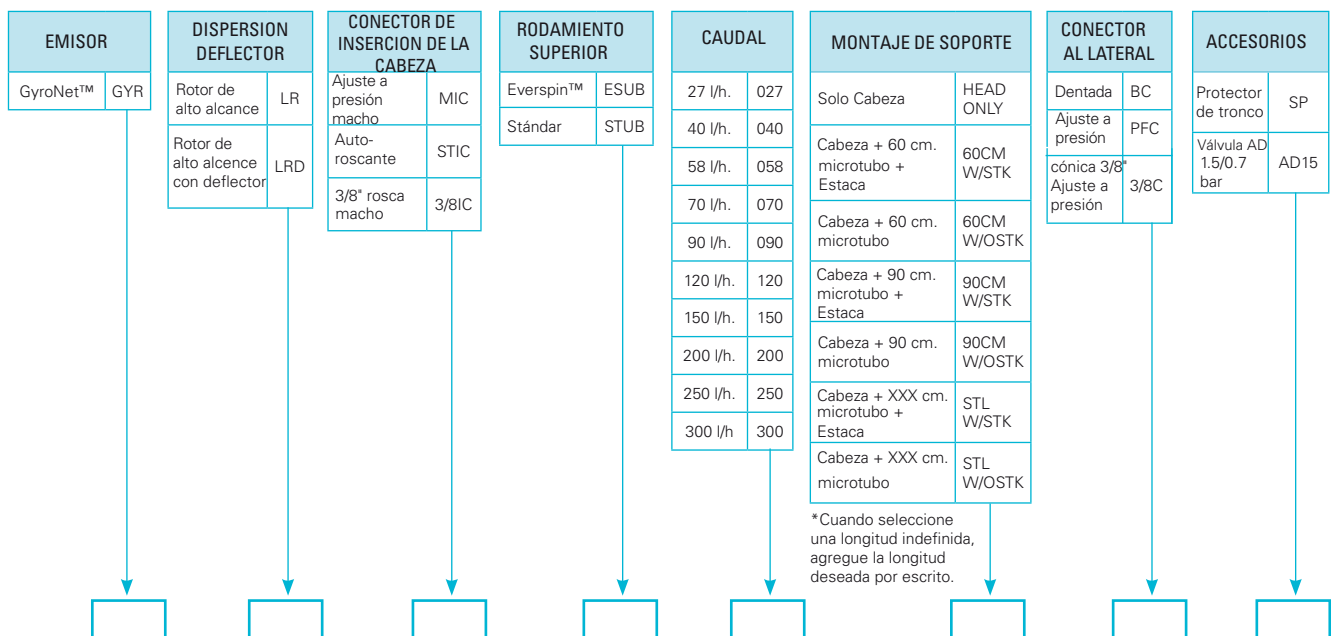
| EMISOR | |
|---|---|
| GyroNet™ | GYR |

| DISPERSION DEFLECTOR | |
|---|---|
| Rotor de alto alcance | LR |
| Rotor de alto alcence con deflector | LRD |

| CONECTOR DE INSERCION DE LA CABEZA | |
|---|---|
| Ajuste a presión macho | MIC |
| Auto-roscante | STIC |
| 3/8" rosca macho | 3/8IC |

| RODAMIENTO SUPERIOR | |
|---|---|
| Everspin™ | ESUB |
| Stándar | STUB |

| CAUDAL | |
|---|---|
| 27 l/h. | 027 |
| 40 l/h. | 040 |
| 58 l/h. | 058 |
| 70 l/h. | 070 |
| 90 l/h. | 090 |
| 120 l/h. | 120 |
| 150 l/h. | 150 |
| 200 l/h. | 200 |
| 250 l/h. | 250 |
| 300 l/h | 300 |

| MONTAJE DE SOPORTE | |
|---|---|
| Solo Cabeza | HEAD ONLY |
| Cabeza + 60 cm. microtubo + Estaca | 60CM W/STK |
| Cabeza + 60 cm. microtubo | 60CM W/OSTK |
| Cabeza + 90 cm. microtubo + Estaca | 90CM W/STK |
| Cabeza + 90 cm. microtubo | 90CM W/OSTK |
| Cabeza + XXX cm. microtubo + Estaca | STL W/STK |
| Cabeza + XXX cm. microtubo | STL W/OSTK |

*Cuando seleccione una longitud indefinida, agregue la longitud deseada por escrito.

| CONECTOR AL LATERAL | |
|---|---|
| Dentada | BC |
| Ajuste a presión | PFC |
| cónica 3/8" Ajuste a presión | 3/8C |

| ACCESORIOS | |
|---|---|
| Protector de tronco | SP |
| Válvula AD 1.5/0.7 bar | AD15 |